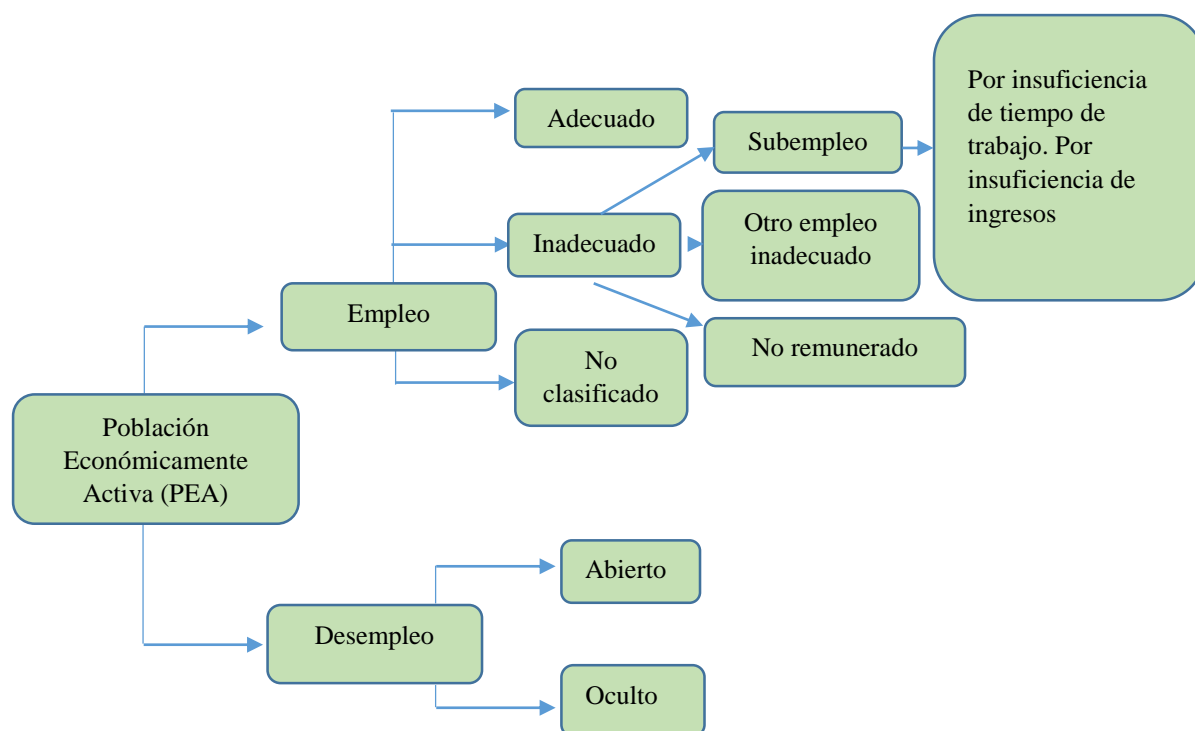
Población Económicamente Activa (PEA)

Empleo

Adecuado

Inadecuado

Subempleo

Por insuficiencia de tiempo de trabajo. Por insuficiencia de ingresos

Otro empleo inadecuado

No remunerado

No clasificado

Desempleo

Abierto

Oculto